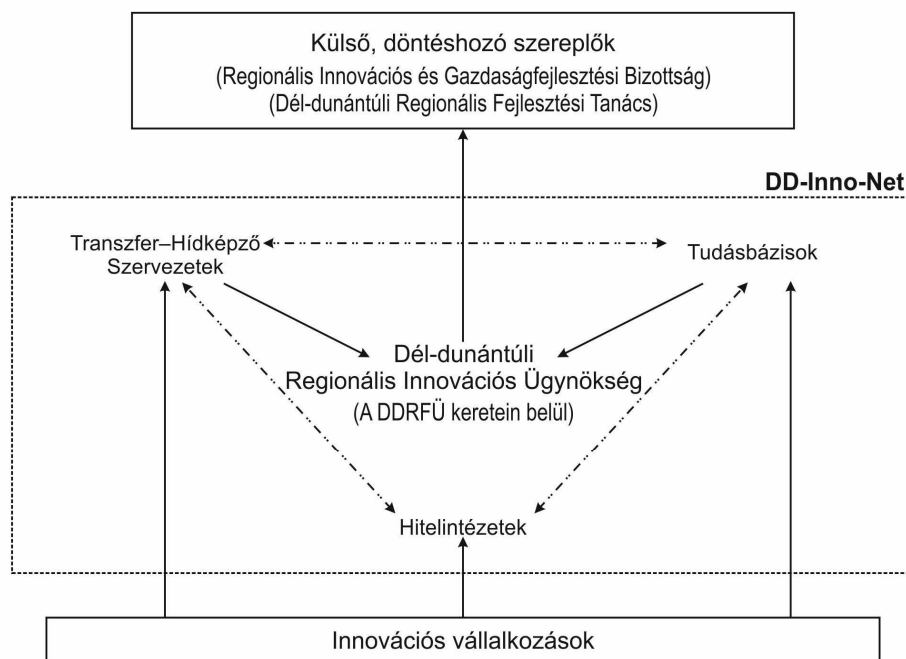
Külső, döntéshozó szereplők
(Regionális Innovációs és Gazdaságfejlesztési Bizottság)
(Dél-dunántúli Regionális Fejlesztési Tanács)

DD-Inno-Net

Transzfer–Hídképző Szervezetek

Tudásbázisok

Dél-dunántúli
Regionális Innovációs Ügynökség
(A DDRFÜ keretein belül)

Hitelintézetek

Innovációs vállalkozások